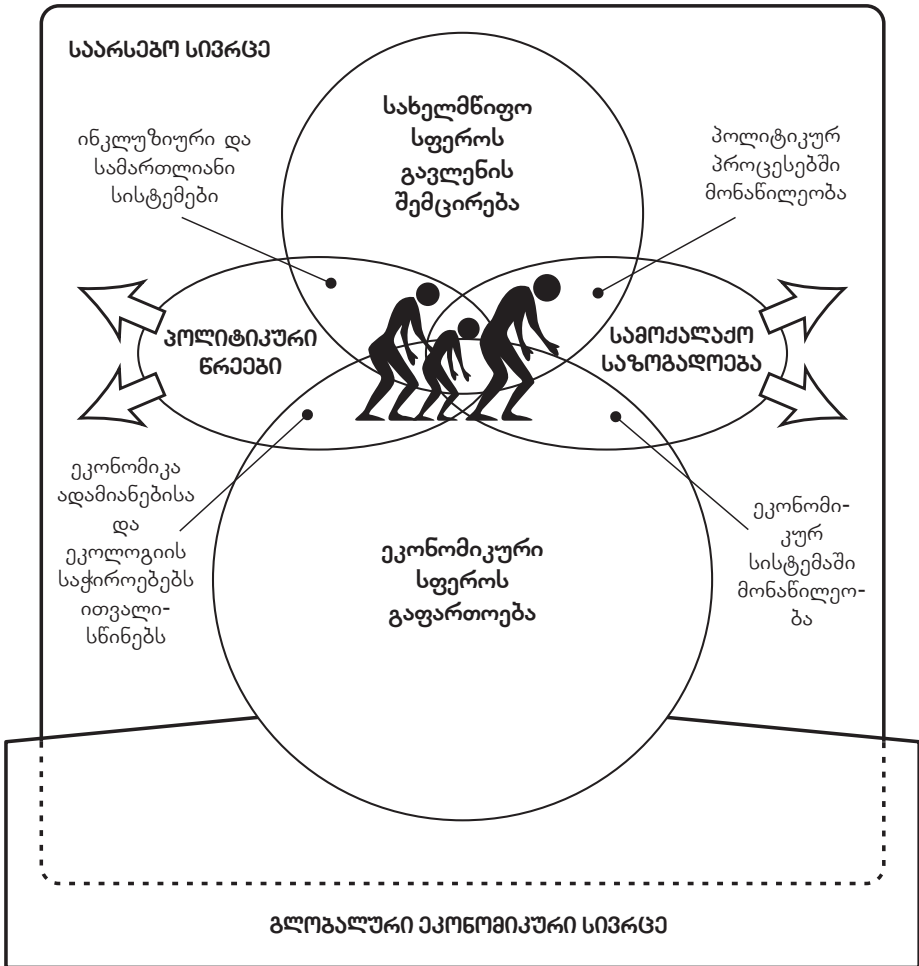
ᲡᲐᲐᲠᲡᲔᲑᲝ ᲡᲘᲕᲠᲪᲔ

ინკლუზიური და სამართლიანი სისტემები

სახელმწიფო სფეროს გავლენის შემცირება

პოლიტიკურ პროცესებში მონაწილეობა

ᲞᲝᲚᲘᲢᲘᲙᲣᲠᲘ ᲬᲠᲔᲔᲑᲘ

ᲡᲐᲛᲝᲥᲐᲚᲐᲥᲝ ᲡᲐᲖᲝᲒᲐᲓᲝᲔᲑᲐ

ეკონომიკა ადამიანებისა და ეკოლოგიის საჭიროებებს ითვალისწინებს

ეკონომიკური სფეროს გაფართოება

ეკონომიკურ სისტემაში მონაწილეობა

ᲒᲚᲝᲑᲐᲚᲣᲠᲘ ᲔᲙᲝᲜᲝᲛᲘᲙᲣᲠᲘ ᲡᲘᲕᲠᲪᲔ